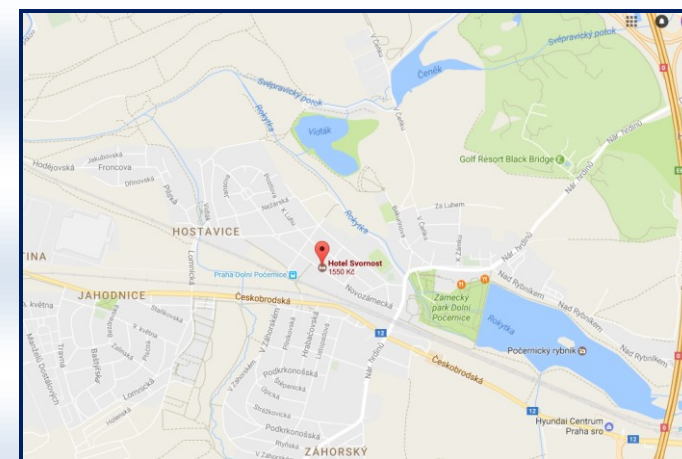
Svépravický potok
Čeněk
Svépravický potok
Rokytka
Vidlák
Golf Resort Black Bridge
Hodějovská
Jakubovská
Froncova
Ořínská
Plzská
Rosická
Nežárská
K Lipu
Za Lužem
V Čeňku
Nár. hrdinů
Rokytka
HOSTAVICE
Hotel Svornost
1550 Kč
Lomnická
Praha Dolní Počernice
TINA
Novozámecká
Nad Rybníkem
Zámecký park Dolní Počernice
JAHODNICE
Českobrodská
Rokytka
Nad Rybníkem
Počernický rybník
Nad Rybníkem
12
Českobrodská
V Záhorském
Hrabákova
Podkrkonošská
Šluknovská
Nár. hrdinů
Lomnická
Travná
Podkrkonošská
12
Hyundai Centrum Praha sro
12
ZÁHORSKÝ